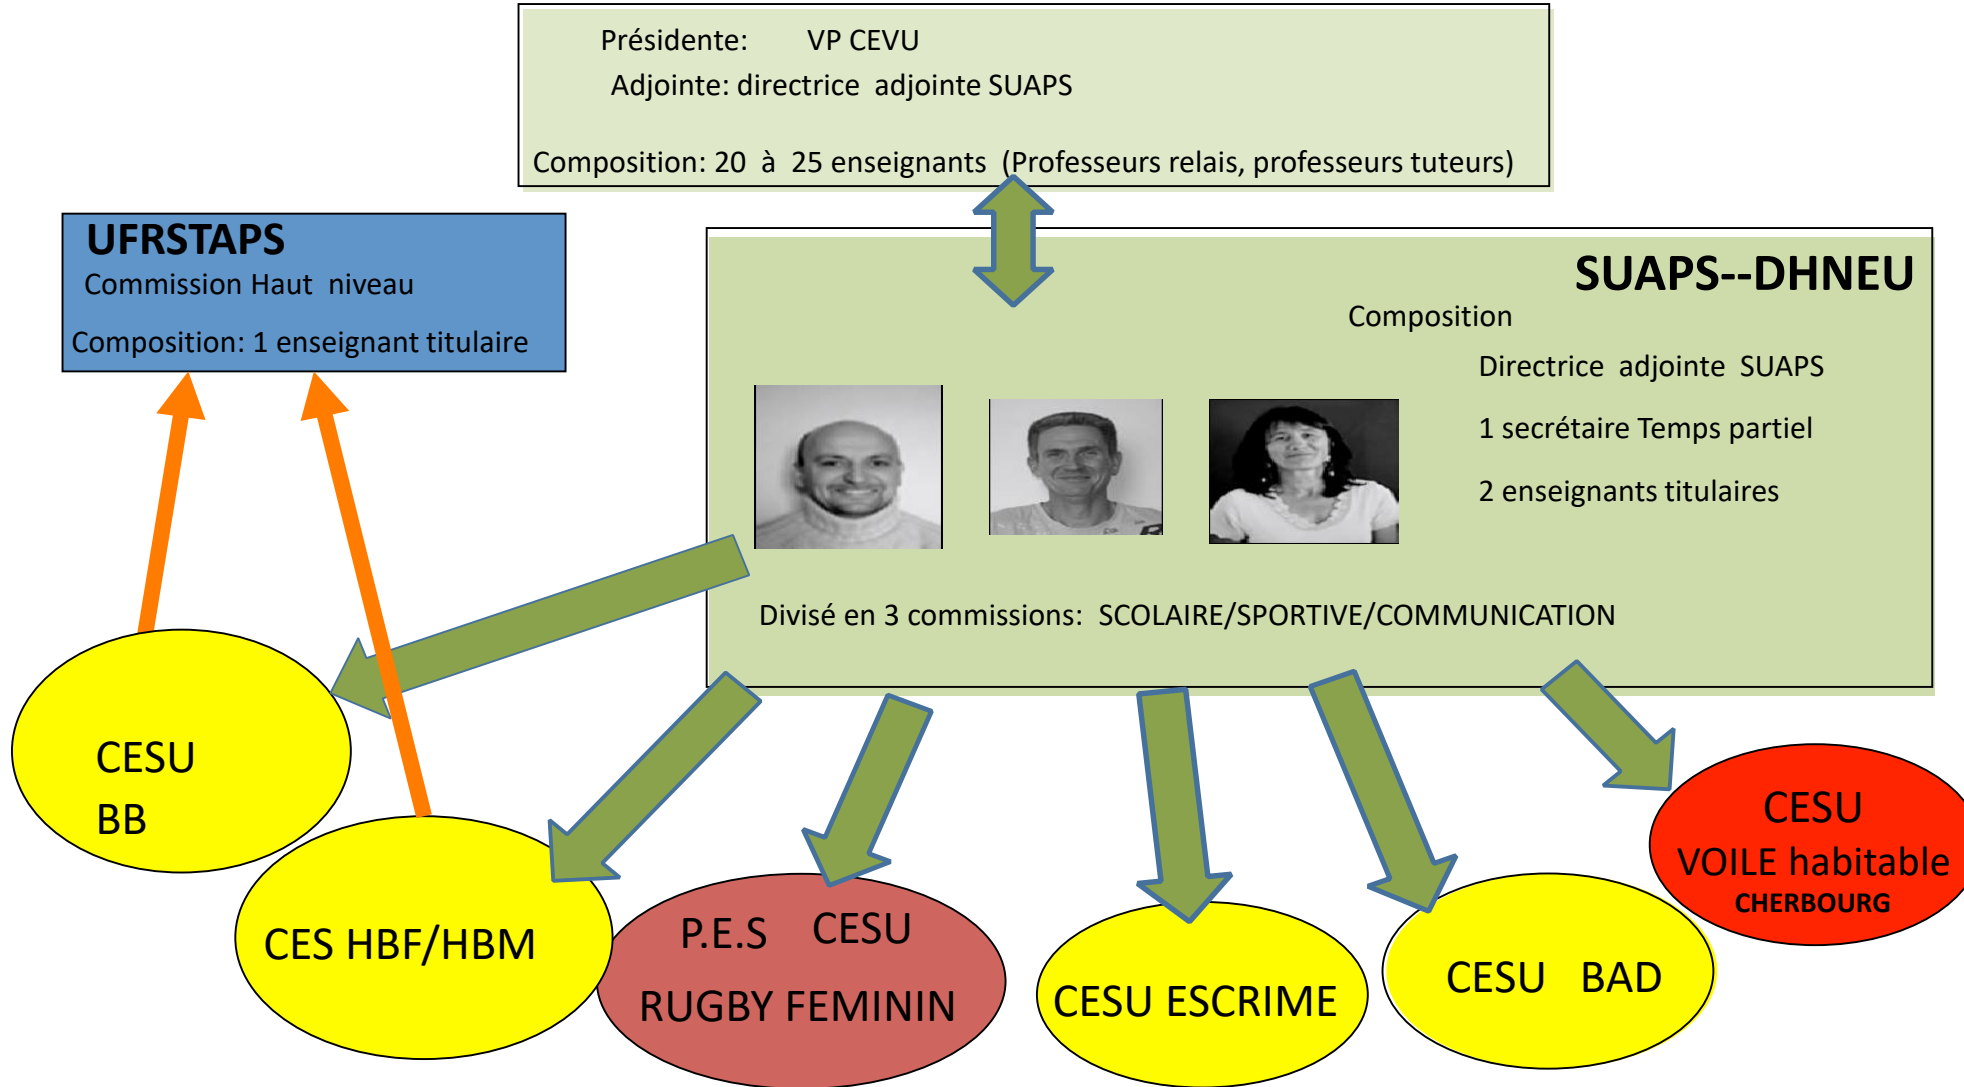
Présidente: VP CEVU
Adjointe: directrice adjointe SUAPS

Composition: 20 à 25 enseignants (Professeurs relais, professeurs tuteurs)

UFRSTAPS
Commission Haut niveau

Composition: 1 enseignant titulaire

SUAPS--DHNEU

Composition

Directrice adjointe SUAPS

1 secrétaire Temps partiel

2 enseignants titulaires

Divisé en 3 commissions: SCOLAIRE/SPORTIVE/COMMUNICATION

CESU
BB

CES HBF/HBM

P.E.S CESU
RUGBY FEMININ

CESU ESCRIME

CESU BAD

CESU
VOILE habitable
CHERBOURG